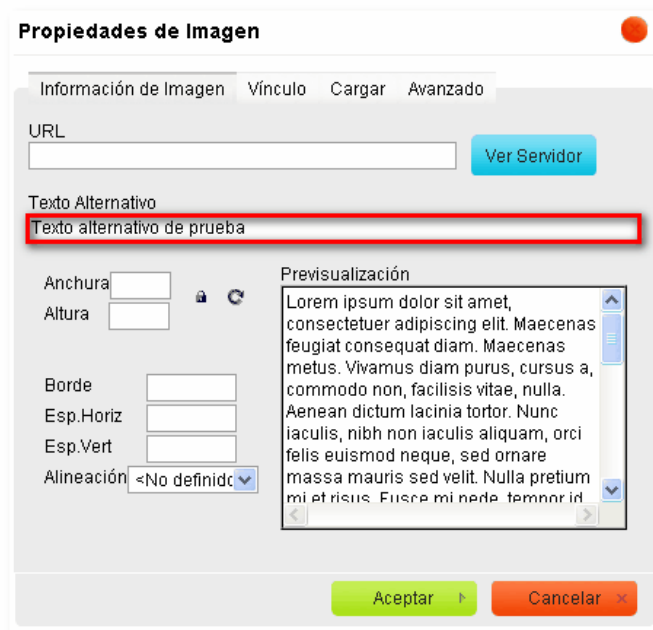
Propiedades de Imagen

Información de Imagen | Vínculo | Cargar | Avanzado

URL

Ver Servidor

Texto Alternativo

Texto alternativo de prueba

Anchura

Altura

Borde

Esp.Horiz

Esp.Vert

Alineación <No definido

Previsualización

Lorem ipsum dolor sit amet, consectetuer adipiscing elit. Maecenas feugiat consequat diam. Maecenas metus. Vivamus diam purus, cursus a, commodo non, facilisis vitae, nulla. Aenean dictum lacinia tortor. Nunc iaculis, nibh non iaculis aliquam, orci felis euismod neque, sed ornare massa mauris sed velit. Nulla pretium mi et risus. Fusce mi pede, tempor id

Aceptar

Cancelar